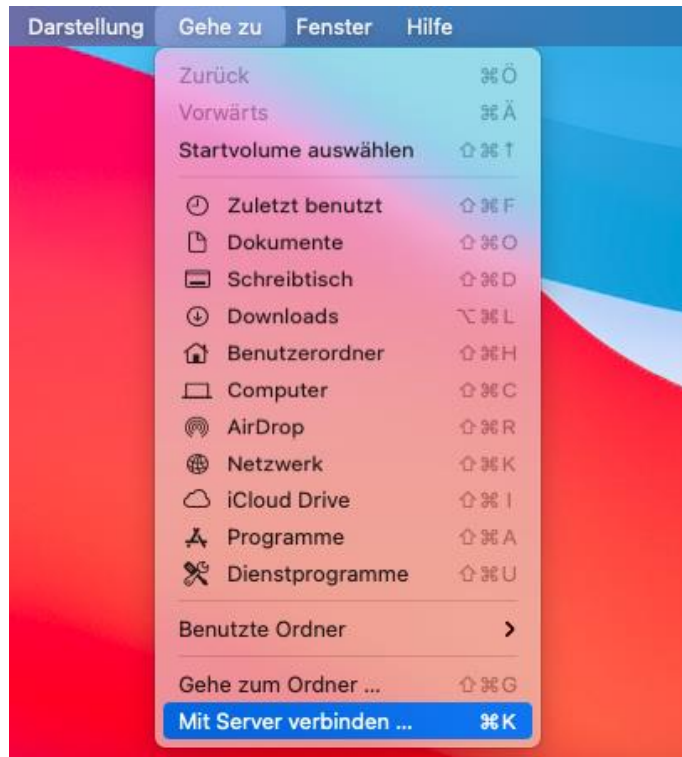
Darstellung Gehe zu Fenster Hilfe

Zurück ⌘Ö
Vorwärts ⌘Ä
Startvolume auswählen ⇧⌘↑

Zuletzt benutzt ⇧⌘F
Dokumente ⇧⌘O
Schreibtisch ⇧⌘D
Downloads ⌥⌘L
Benutzerordner ⇧⌘H
Computer ⇧⌘C
AirDrop ⇧⌘R
Netzwerk ⇧⌘K
iCloud Drive ⇧⌘I
Programme ⇧⌘A
Dienstprogramme ⇧⌘U

Benutzte Ordner >

Gehe zum Ordner ... ⇧⌘G
Mit Server verbinden ... ⌘K